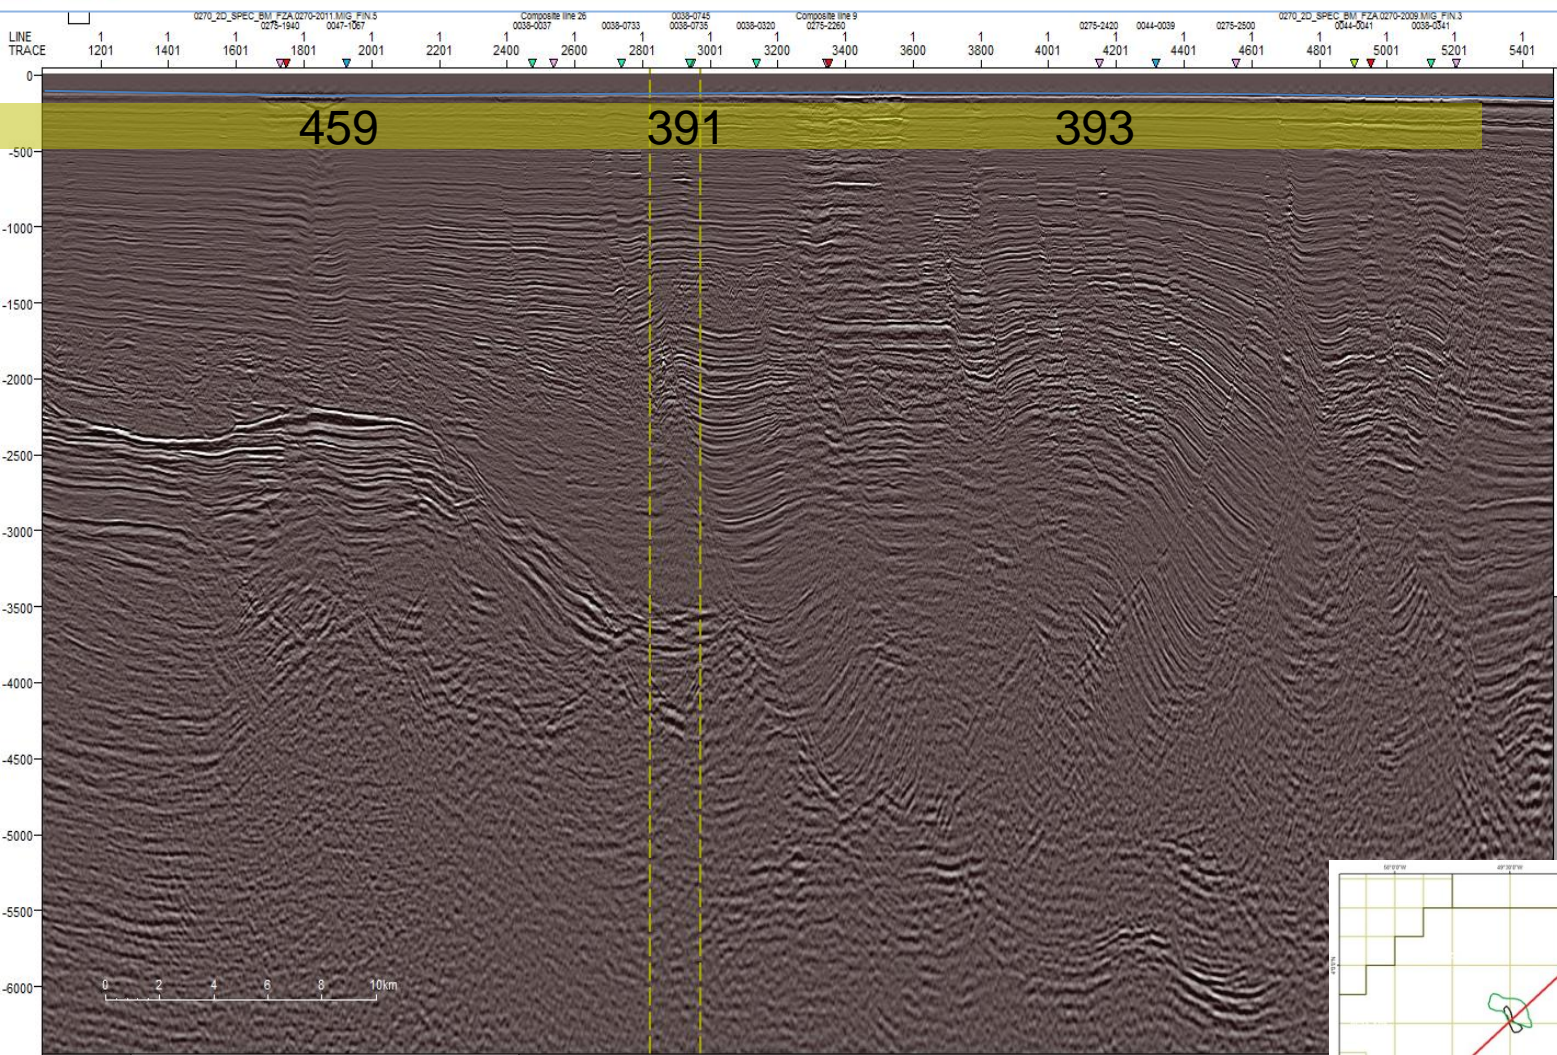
0270_2D_SPEC_BM_FZA 0270-2011 MIG_FIN.5
0275-1940 0047-1067
Composite line 26
0038-0037
0038-0733
0038-0745
0038-0735
0038-0320
Composite line 9
0275-2260
0275-2420
0044-0039
0275-2500
0270_2D_SPEC_BM_FZA 0270-2009 MIG_FIN.3
0044-0041
0039-0341

LINE
TRACE

| 1 | 1 | 1 | 1 | 1 | 1 | 1 | 1 | 1 | 1 | 1 | 1 | 1 | 1 | 1 | 1 | 1 | 1 | 1 | 1 | 1 | 1 | 1 |
|---|---|---|---|---|---|---|---|---|---|---|---|---|---|---|---|---|---|---|---|---|---|---|
| 1201 | 1401 | 1601 | 1801 | 2001 | 2201 | 2400 | 2600 | 2801 | 3001 | 3200 | 3400 | 3600 | 3800 | 4001 | 4201 | 4401 | 4601 | 4801 | 5001 | 5201 | 5401 | |

0
-500
-1000
-1500
-2000
-2500
-3000
-3500
-4000
-4500
-5000
-5500
-6000

459
391
393

0 2 4 6 8 10km